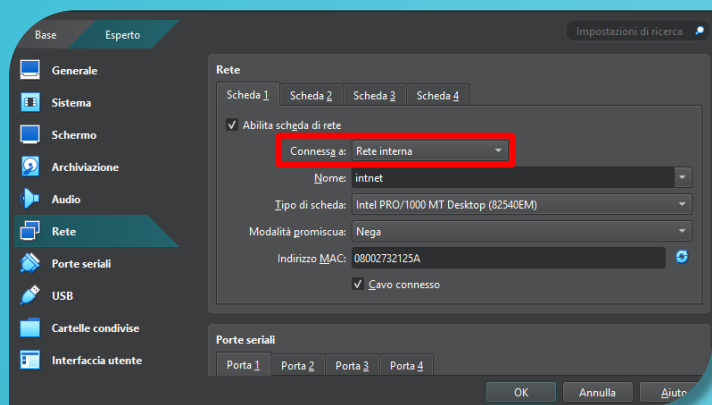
Base Esperto

Impostazioni di ricerca

Generale
Sistema
Schermo
Archiviazione
Audio
Rete
Porte seriali
USB
Cartelle condivise
Interfaccia utente

Rete

Scheda 1 Scheda 2 Scheda 3 Scheda 4

Abilita scheda di rete

Connessa a: Rete interna
Nome: intnet
Tipo di scheda: Intel PRO/1000 MT Desktop (82540EM)
Modalità promiscua: Nega
Indirizzo MAC: 08002732125A
Cavo connesso

Porte seriali

Porta 1 Porta 2 Porta 3 Porta 4

OK Annulla Aiuto